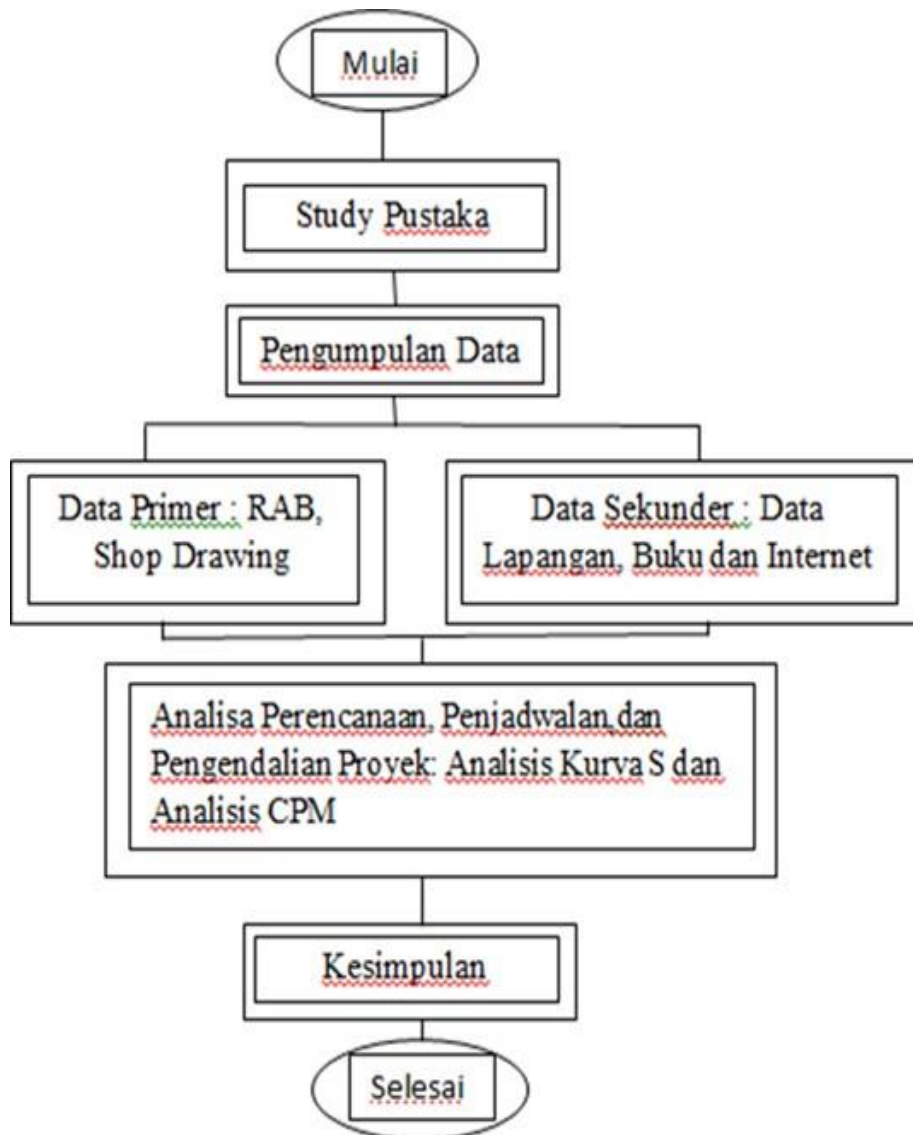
Mulai

Study Pustaka

Pengumpulan Data

Data Primer : RAB, Shop Drawing

Data Sekunder : Data Lapangan, Buku dan Internet

Analisa Perencanaan, Penjadwalan dan Pengendalian Proyek: Analisis Kurva S dan Analisis CPM

Kesimpulan

Selesai